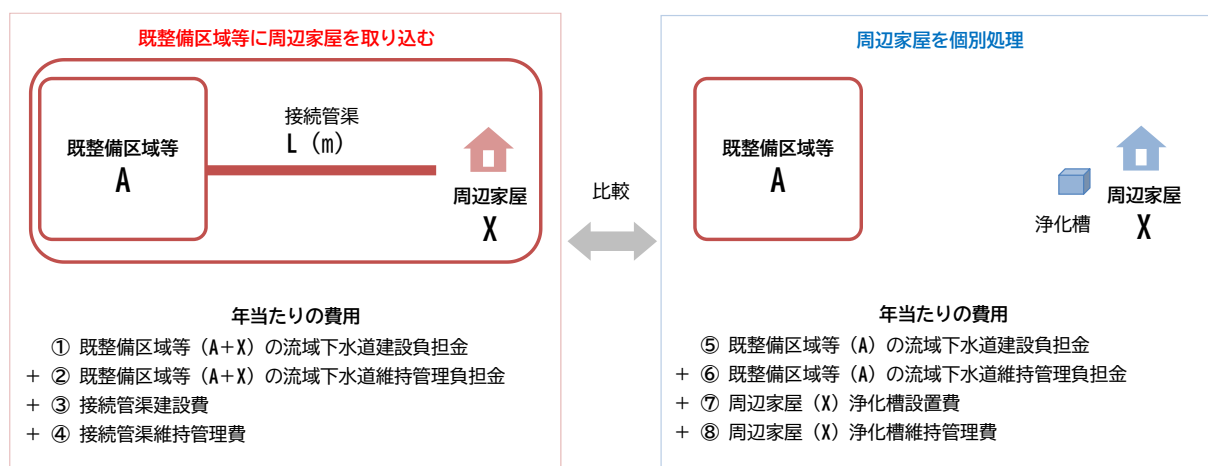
既整備区域等に周辺家屋を取り込む

既整備区域等
A

接続管渠
L（m）

周辺家屋
X

年当たりの費用
① 既整備区域等（A+X）の流域下水道建設負担金
+ ② 既整備区域等（A+X）の流域下水道維持管理負担金
+ ③ 接続管渠建設費
+ ④ 接続管渠維持管理費

比較

周辺家屋を個別処理

既整備区域等
A

浄化槽

周辺家屋
X

年当たりの費用
⑤ 既整備区域等（A）の流域下水道建設負担金
+ ⑥ 既整備区域等（A）の流域下水道維持管理負担金
+ ⑦ 周辺家屋（X）浄化槽設置費
+ ⑧ 周辺家屋（X）浄化槽維持管理費